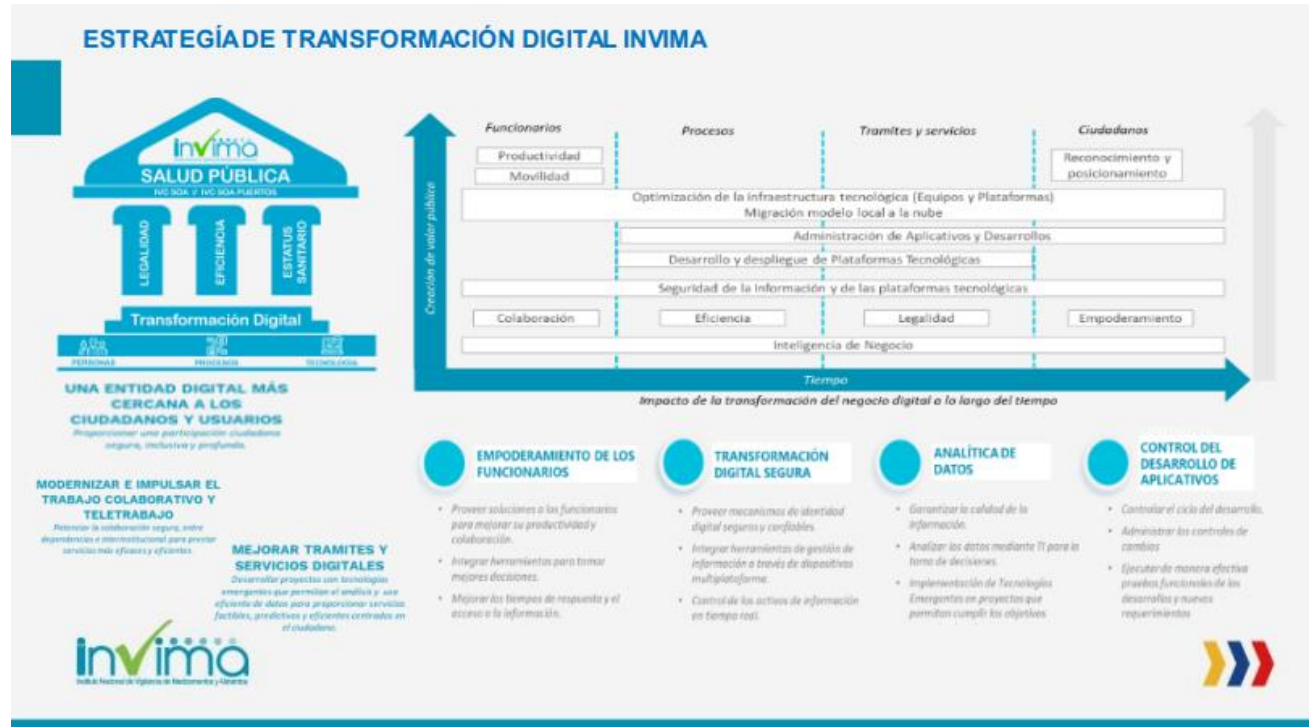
ESTRATEGÍA DE TRANSFORMACIÓN DIGITAL INVIMA

invima
SALUD PÚBLICA
IVC SOA Y IVC SOA PUERTOS

LEGALIDAD
EFICIENCIA
ESTATUS SANITARIO

Transformación Digital
PERSONAS
PROCESOS
TECNOLOGÍA

UNA ENTIDAD DIGITAL MÁS CERCANA A LOS CIUDADANOS Y USUARIOS
Proporcionar una participación ciudadana segura, inclusiva y profunda.

MODERNIZAR E IMPULSAR EL TRABAJO COLABORATIVO Y TELETRABAJO
Potenciar la colaboración segura, entre dependencias e interinstitucional para prestar servicios más eficaces y eficientes.

MEJORAR TRAMITES Y SERVICIOS DIGITALES
Desarrollar proyectos con tecnologías emergentes que permitan el análisis y uso eficiente de datos para proporcionar servicios factibles, predictivos y eficientes centrados en el ciudadano.

invima
Instituto Nacional de Vigilancia de Medicamentos y Alimentos

Creación de valor público

Funcionarios
Procesos
Tramites y servicios
Ciudadanos

Productividad
Movilidad
Reconocimiento y posicionamiento
Optimización de la infraestructura tecnológica (Equipos y Plataformas)
Migración modelo local a la nube
Administración de Aplicativos y Desarrollos
Desarrollo y despliegue de Plataformas Tecnológicas
Seguridad de la información y de las plataformas tecnológicas
Colaboración
Eficiencia
Legalidad
Empoderamiento
Inteligencia de Negocio

Tiempo
Impacto de la transformación del negocio digital a lo largo del tiempo

EMPODERAMIENTO DE LOS FUNCIONARIOS
• Proveer soluciones a los funcionarios para mejorar su productividad y colaboración.
• Integrar herramientas para tomar mejores decisiones.
• Mejorar los tiempos de respuesta y el acceso a la información.

TRANSFORMACIÓN DIGITAL SEGURA
• Proveer mecanismos de identidad digital seguros y confiables.
• Integrar herramientas de gestión de información a través de dispositivos multiplataforma.
• Control de los activos de información en tiempo real.

ANALÍTICA DE DATOS
• Garantizar la calidad de la información.
• Analizar los datos mediante TI para la toma de decisiones.
• Implementación de Tecnologías Emergentes en proyectos que permitan cumplir los objetivos.

CONTROL DEL DESARROLLO DE APLICATIVOS
• Controlar el ciclo del desarrollo.
• Administrar los controles de cambios
• Ejecutar de manera efectiva pruebas funcionales de los desarrollos y nuevos requerimientos.